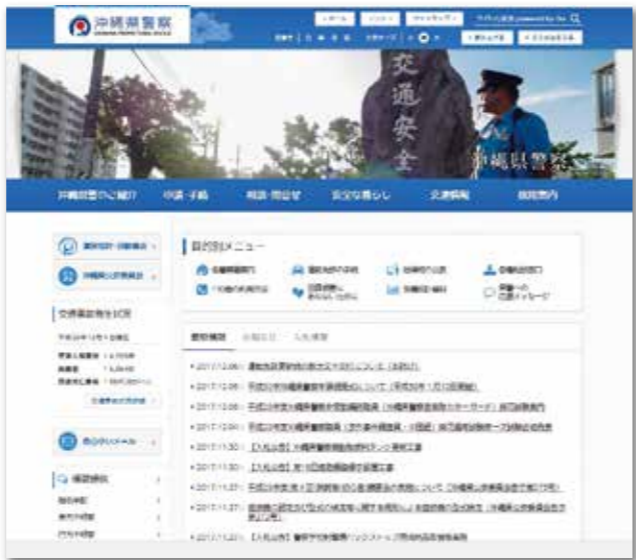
沖縄県警察
OKINAWA PREFECTURAL POLICE

交通安全
沖縄県警察

沖縄県警のご紹介
申請・手続
相談・問合せ
安全な暮らし
交通情報
採用案内

目的別メニュー

交通事故発生状況

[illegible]

新着情報

• 2017.12.06 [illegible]
• 2017.12.06 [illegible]
• 2017.12.06 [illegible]
• 2017.12.04 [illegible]
• 2017.11.30 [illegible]
• 2017.11.30 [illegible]
• 2017.11.27 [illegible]
• 2017.11.27 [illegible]
• 2017.11.27 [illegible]